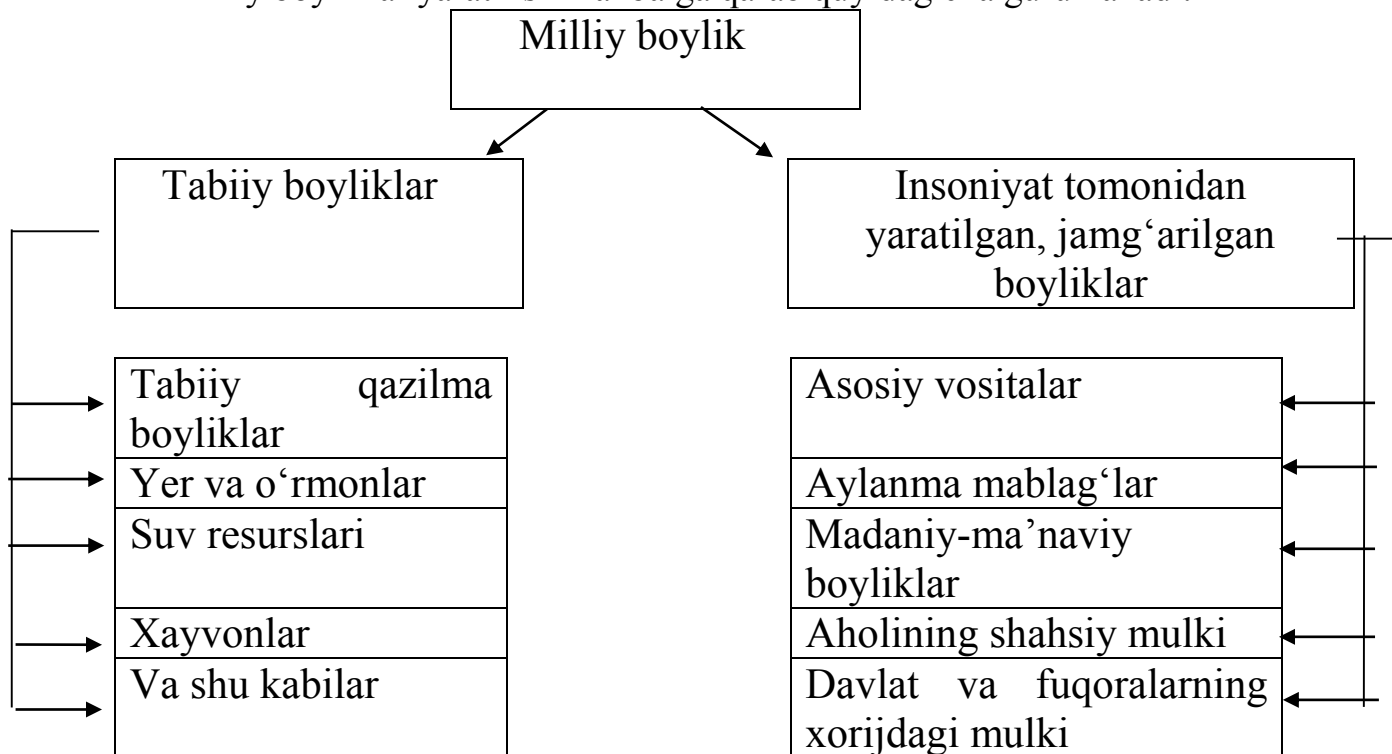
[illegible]

Milliy boylik

Tabiiy boyliklar

Insoniyat tomonidan yaratilgan, jamg'arilgan boyliklar

Tabiiy qazilma boyliklar

Yer va o'rmonlar

Suv resurslari

Xayvonlar

Va shu kabilar

Asosiy vositalar

Aylanma mablag'lar

Madaniy-ma'naviy boyliklar

Aholining shahsiy mulki

Davlat va fuqoralarning xorijdagi mulki